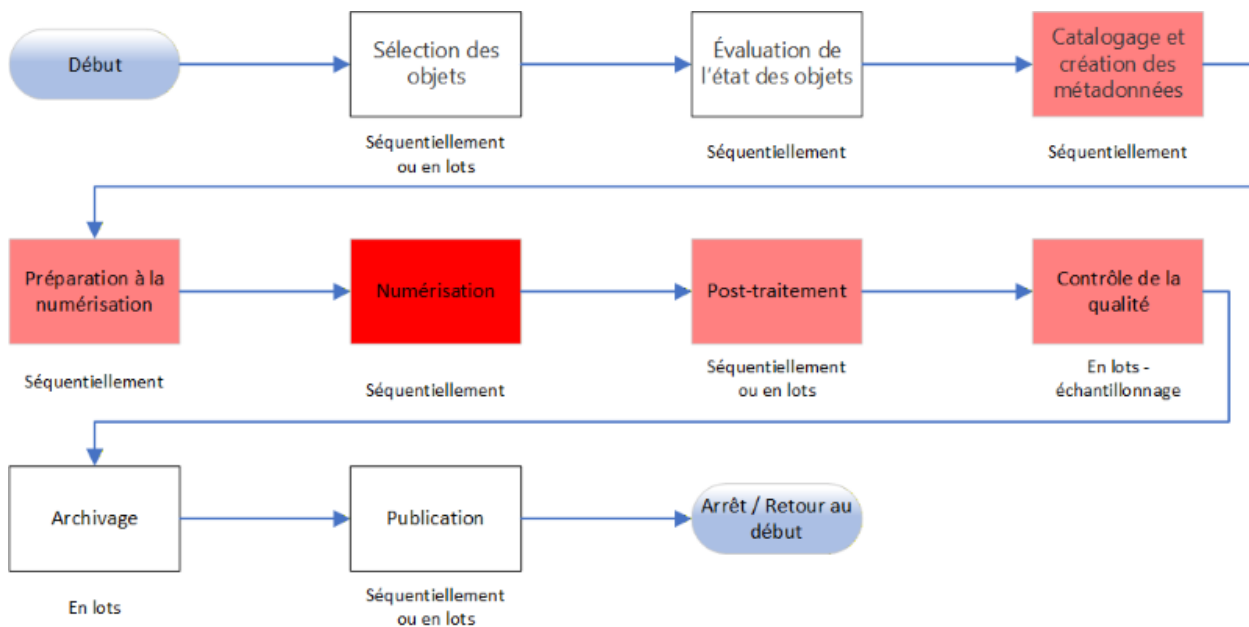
Début

Sélection des objets

Séquentiellement ou en lots

Évaluation de l'état des objets

Séquentiellement

Catalogage et création des métadonnées

Séquentiellement

Préparation à la numérisation

Séquentiellement

Numérisation

Séquentiellement

Post-traitement

Séquentiellement ou en lots

Contrôle de la qualité

En lots - échantillonnage

Archivage

En lots

Publication

Séquentiellement ou en lots

Arrêt / Retour au début